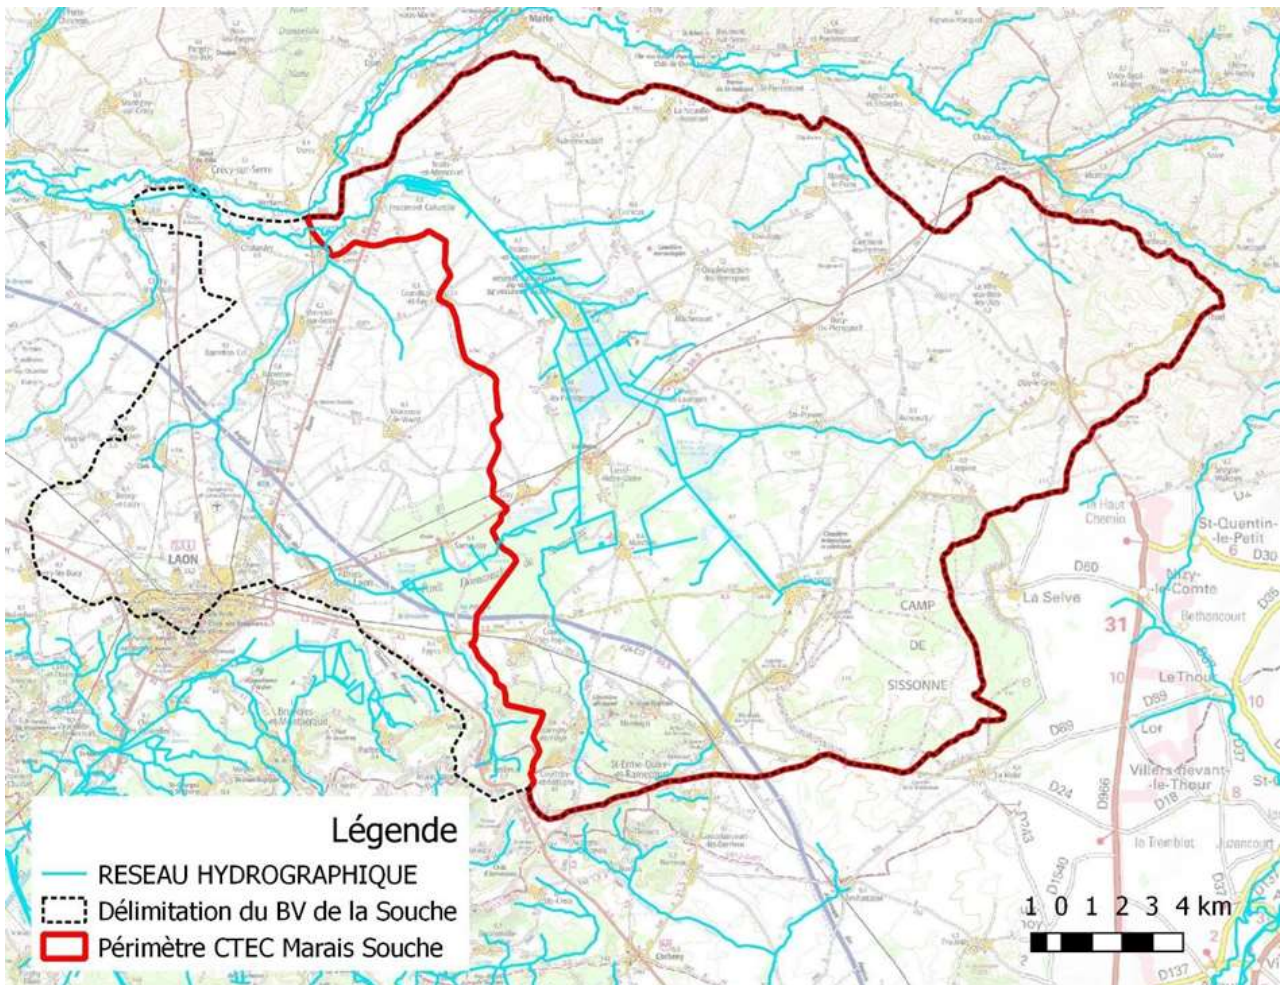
Marle

Crécy-sur-Serre

LAON

CAMP
DE
SISSONNE

Le Haut
Chemin

St-Quentin-
-le-Petit

D30

D60

La Selve

Nizy-
-le-Comte

Bethoncourt

31

10

Le Thour

D89

D89

Lor

Villers-devant-
-le-Thour

D18

D24

D966

D37

D925

le Tremblot

D1540

D137

Légende
RESEAU HYDROGRAPHIQUE
Délimitation du BV de la Souche
Périmètre CTEC Marais Souche

1 0 1 2 3 4 km